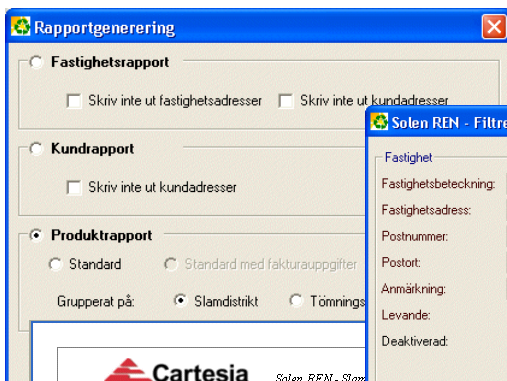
Rapportgenerering

Fastighetsrapport

Skriv inte ut fastighetsadresser  Skriv inte ut kundadresser

Kundrapport

Skriv inte ut kundadresser

Produktrapport

Standard  Standard med fakturauppgifter

Grupperat på:  Slamdistrikt  Tömnings

Cartesia

Solen REN - Slam

Solen REN - Filtre

Fastighet

Fastighetsbeteckning:

Fastighetsadress:

Postnummer:

Postort:

Anmärkning:

Levande:

Deaktiverad: